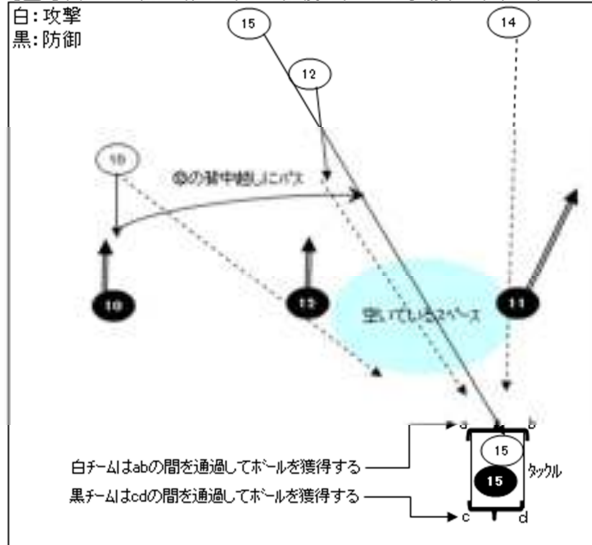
白: 攻撃
黒: 防御

15

12

14

10

⑫の背中越しにパス

10

12

11

空いているスペース

a

b

15

15

タックル

c

d

白チームはabの間を通過してボールを獲得する

黒チームはcdの間を通過してボールを獲得する